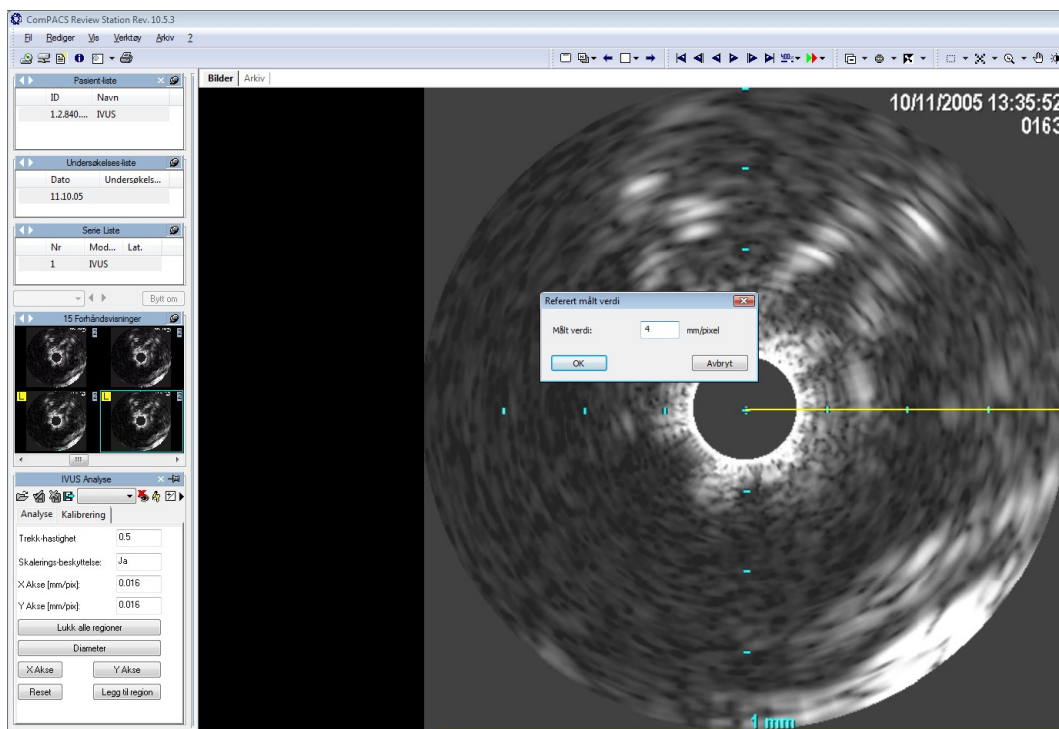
ComPACS Review Station Rev. 10.5.3

Fil Rediger Vis Verktøy Arkiv ?

Pasient-liste

| ID | Navn |
|---|---|
| 1.2.840.... | IVUS |

Undersøkelses-liste

| Dato | Undersøkels... |
|---|---|
| 11.10.05 | |

Serie Liste

| Nr | Mod... | Lat. |
|---|---|---|
| 1 | IVUS | |

Bytt om

15 Forhåndsvisninger

L

L

IVUS Analyse

Analyse Kalibrering

Trekk-hastighet 0.5

Skalerings-beskyttelse: Ja

X Akse [mm/pix]: 0.016

Y Akse [mm/pix]: 0.016

Lukk alle regioner

Diameter

X Akse

Y Akse

Reset

Legg til region

Bilder Arkiv

10/11/2005 13:35:52
0163

Referert målt verdi

Målt verdi: 4 mm/pixel

OK

Avbryt

1 mm